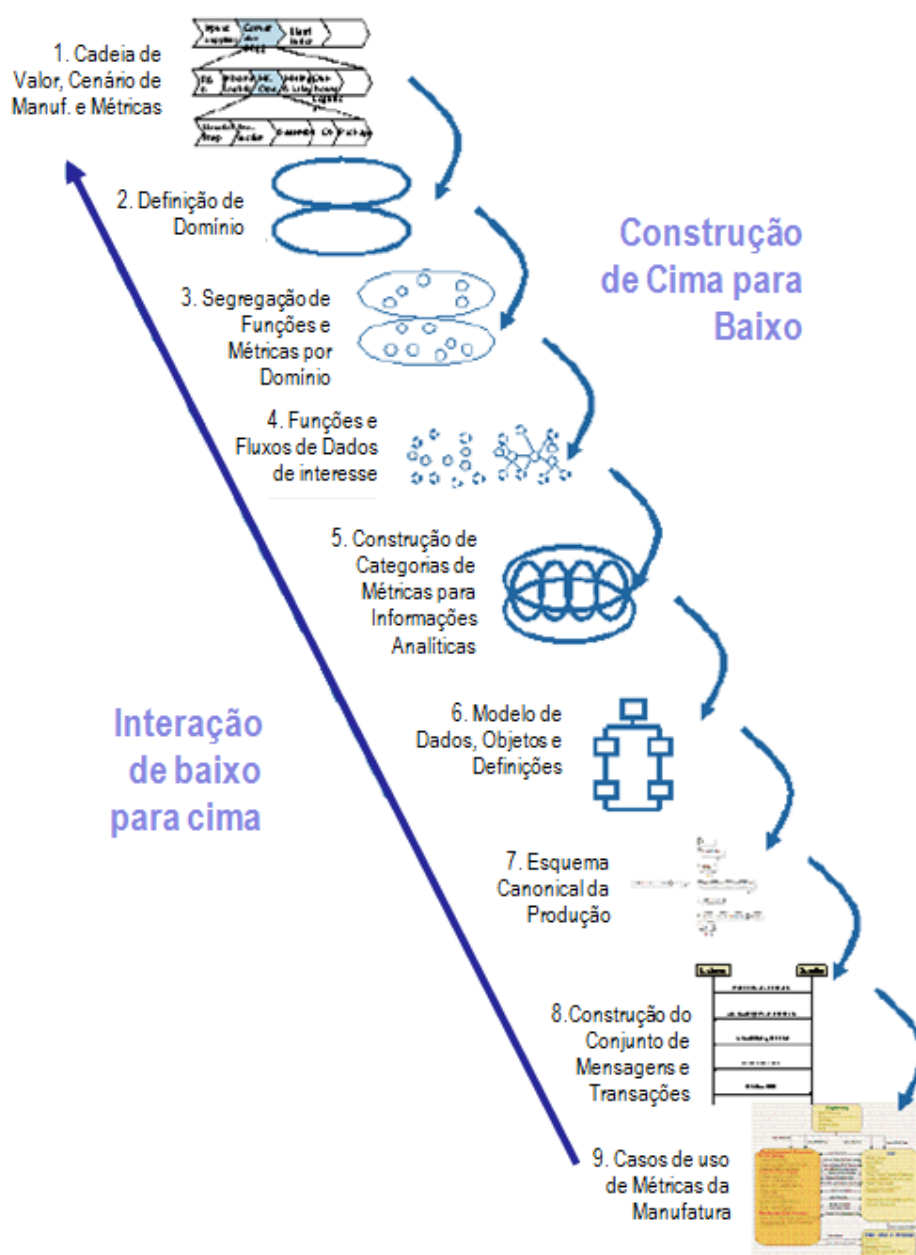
1. Cadeia de Valor, Cenário de Manuf. e Métricas

2. Definição de Domínio

Construção de Cima para Baixo

3. Segregação de Funções e Métricas por Domínio

4. Funções e Fluxos de Dados de interesse

5. Construção de Categorias de Métricas para Informações Analíticas

6. Modelo de Dados, Objetos e Definições

Interação de baixo para cima

7. Esquema Canonical da Produção

8.Construção do Conjunto de Mensagens e Transações

9. Casos de uso de Métricas da Manufatura